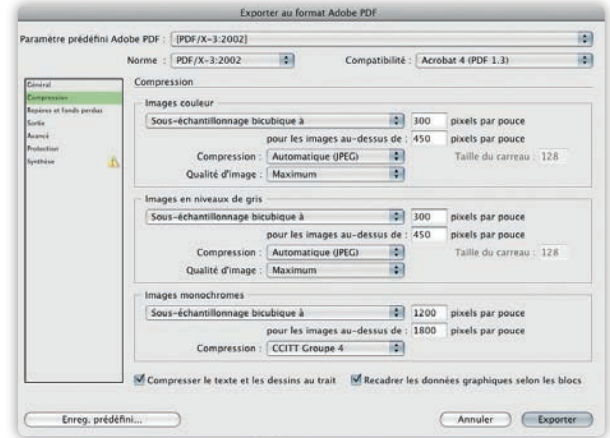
Exporter au format Adobe PDF

Paramètre prédéfini Adobe PDF : [PDF/X-3:2002]

Norme : PDF/X-3:2002

Compatibilité : Acrobat 4 (PDF 1.3)

Général
Compression
Repères et fonds perdus
Sortie
Avancé
Protection
Synthèse

Compression

Images couleur
Sous-échantillonnage bicubique à 300 pixels par pouce
pour les images au-dessus de : 450 pixels par pouce
Compression : Automatique (JPEG)
Taille du carreau : 128
Qualité d'image : Maximum

Images en niveaux de gris
Sous-échantillonnage bicubique à 300 pixels par pouce
pour les images au-dessus de : 450 pixels par pouce
Compression : Automatique (JPEG)
Taille du carreau : 128
Qualité d'image : Maximum

Images monochromes
Sous-échantillonnage bicubique à 1200 pixels par pouce
pour les images au-dessus de : 1800 pixels par pouce
Compression : CCITT Groupe 4

Compresser le texte et les dessins au trait
Recadrer les données graphiques selon les blocs

Enreg. prédéfini...
Annuler
Exporter